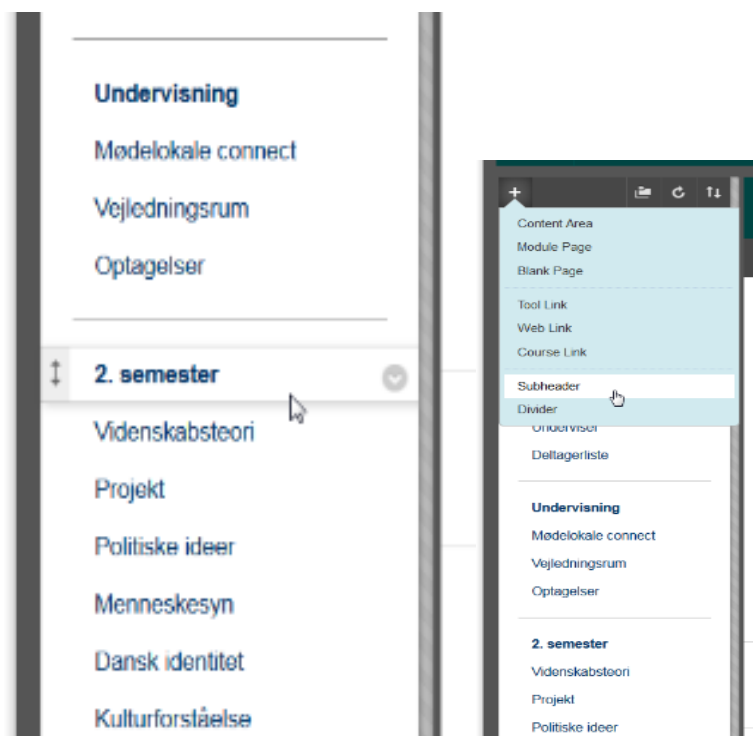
Undervisning
Mødelokale connect
Vejledningsrum
Optagelser

2. semester
Videnskabsteori
Projekt
Politiske ideer
Menneskesyn
Dansk identitet
Kulturforståelse

+
Content Area
Module Page
Blank Page
Tool Link
Web Link
Course Link
Subheader
Divider
Undervisei
Deltagerliste

Undervisning
Mødelokale connect
Vejledningsrum
Optagelser

2. semester
Videnskabsteori
Projekt
Politiske ideer